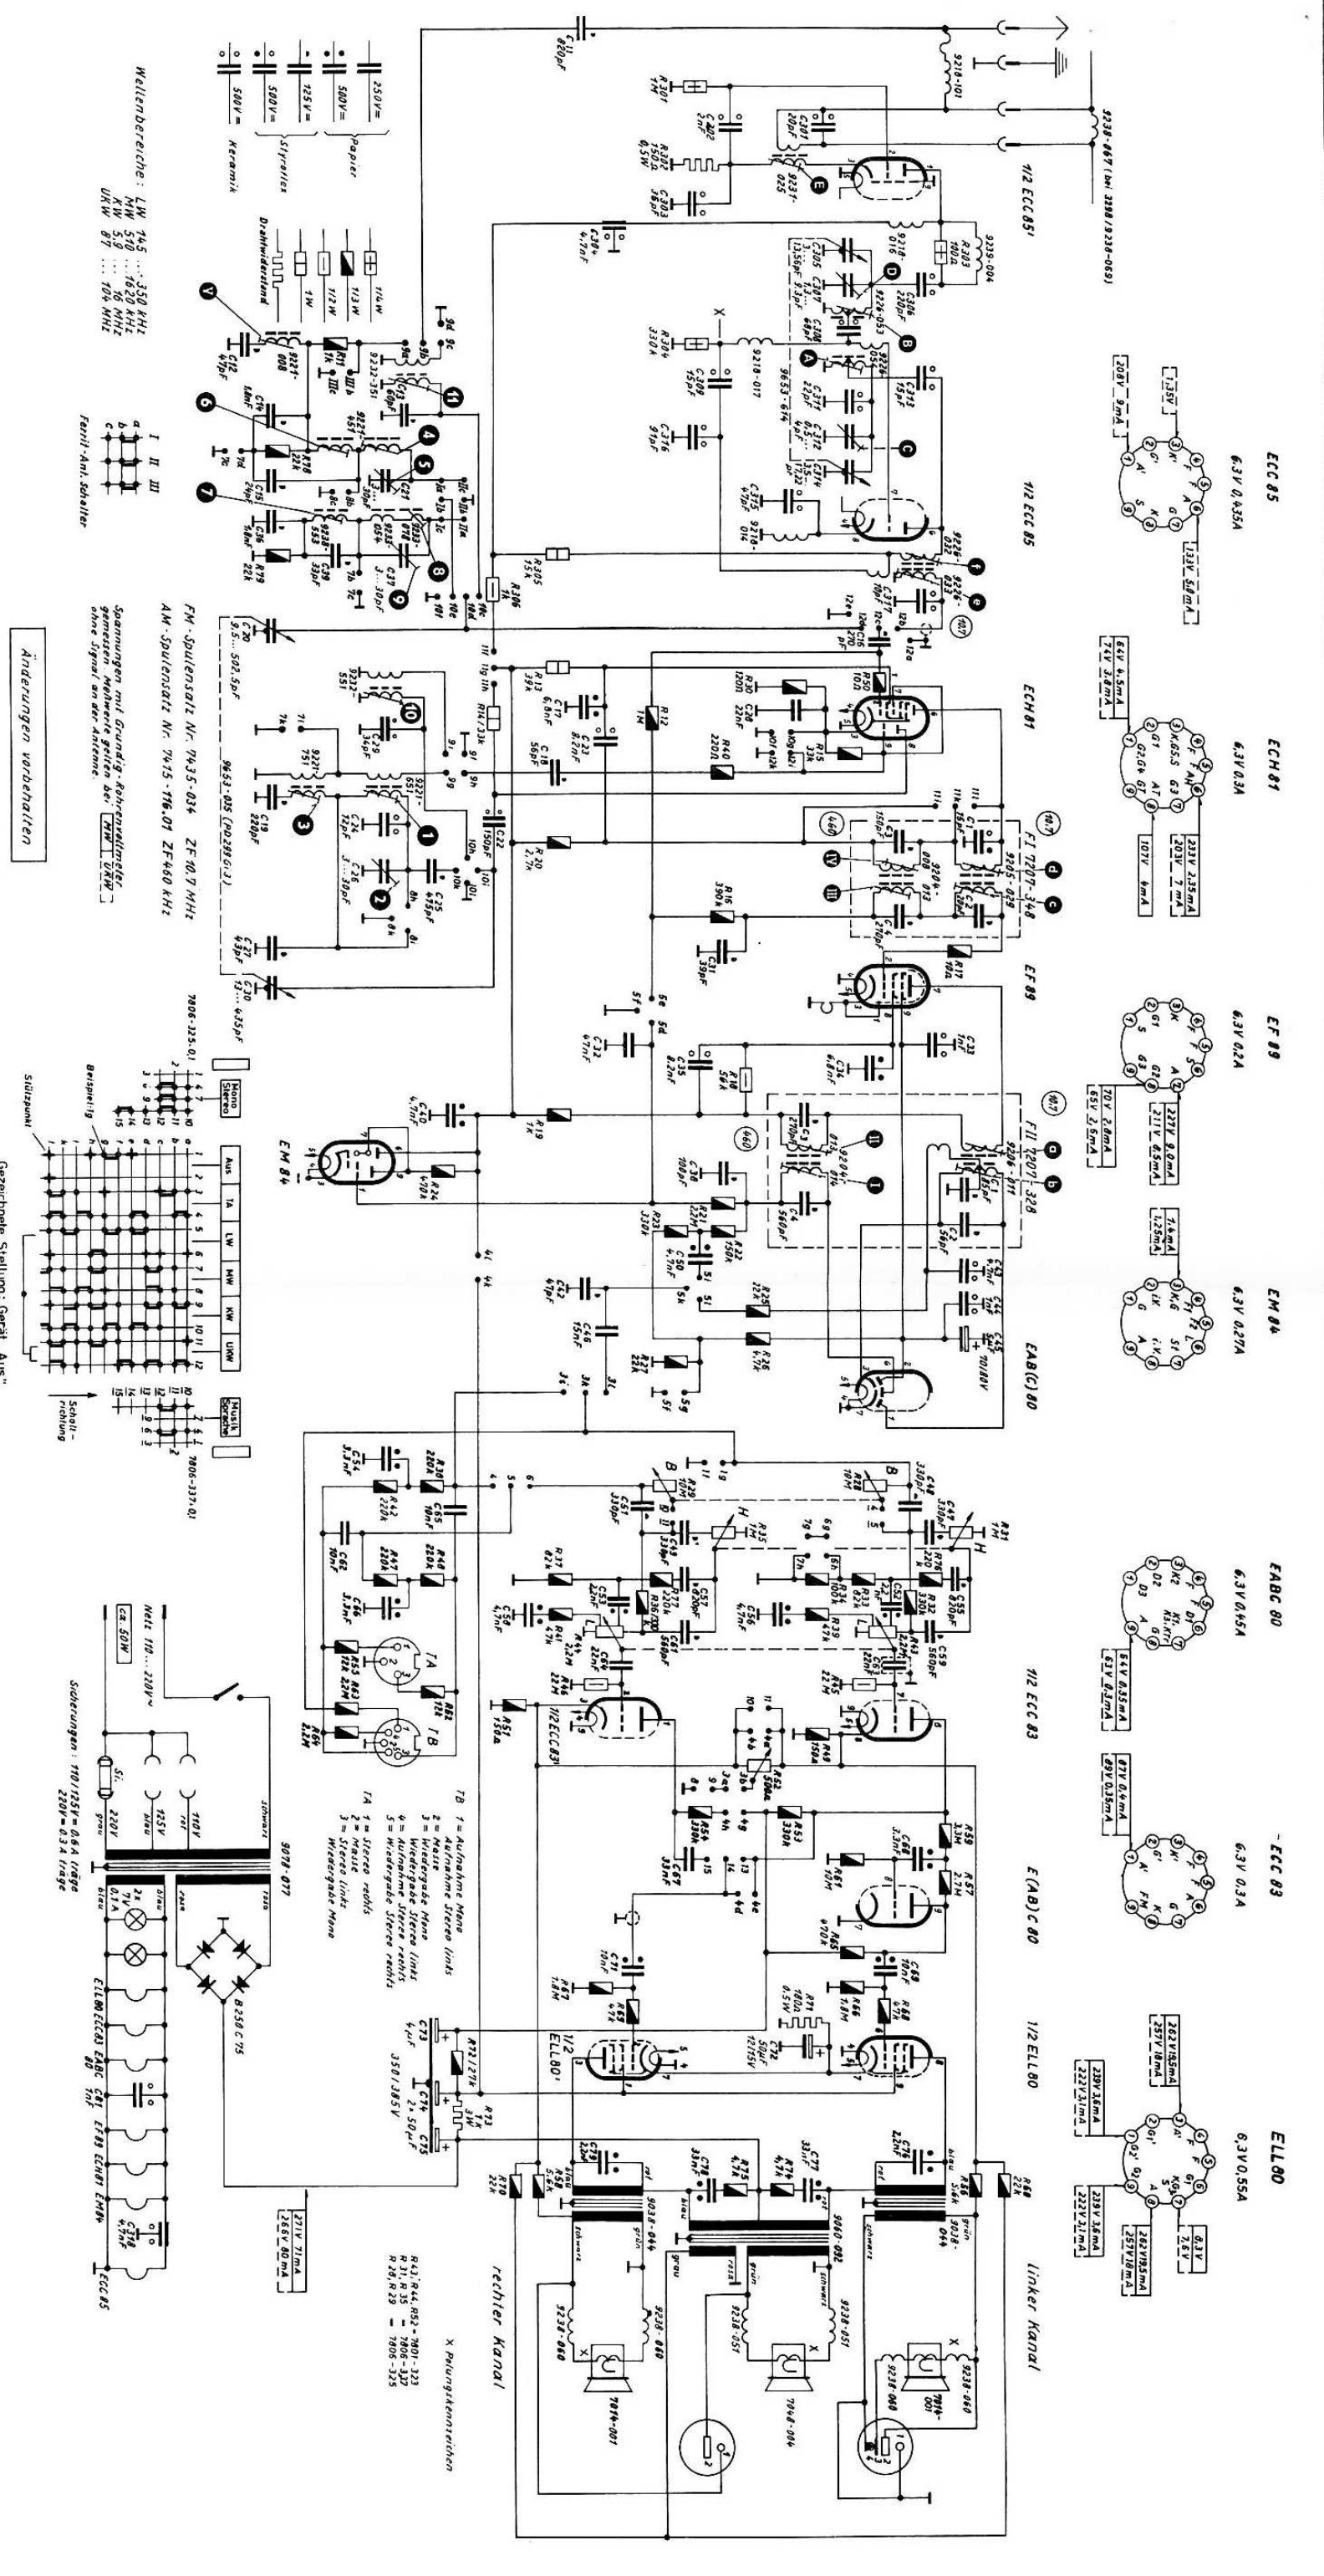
ECC 85
6,3V 0,435A

ECH 81
6,3V 0,3A

EF 89
6,3V 0,2A

EM 84
6,3V 0,27A

EABC 80
6,3V 0,45A

ECC 83
6,3V 0,3A

ELL 80
6,3V 0,55A

1/2 ECC 85

1/2 ECC 85

ECH 81

EF 89

EM 84

EAB(C) 80

1/2 ECC 83

1/2 ECC 83

E(AB)C 80

1/2 ELL 80

1/2 ELL 80

linker Kanal

rechter Kanal

X Polungskennzeichen

250V= Papier
500V=
125V= Styroflex
500V=
500V= Keramik

1/4W
1/3W
1/2W
1W
Drahtwiderstand

Wellenbereiche: LW 145 ... 350 kHz
MW 510 ... 1620 kHz
KW 5,9 ... 16 MHz
UKW 87 ... 104 MHz

Ferrit-Ant.-Schalter

FM-Spulensatz Nr. 7435-034 ZF 10,7 MHz
AM-Spulensatz Nr. 7415-116.01 ZF 460 kHz

Spannungen mit Grundig-Röhrenvoltmeter gemessen. Meßwerte gelten bei ohne Signal an der Antenne.

Änderungen vorbehalten

Aus TA LW MW KW UKW

Mono Stereo

Musik Sprache

Beispiel: 1g

Stützpunkt

Schaltrichtung

Gezeichnete Stellung: Gerät „Aus"

TB 1 = Aufnahme Mono
2 = Aufnahme Stereo links
3 = Masse
4 = Wiedergabe Mono
5 = Wiedergabe Stereo links
Aufnahme Stereo rechts
Wiedergabe Stereo rechts

TA 1 = Stereo rechts
2 = Masse
3 = Stereo links
Wiedergabe Mono

Netz 110 ... 220V~
ca. 50W

Sicherungen: 110/125V = 0,6A träge
220V = 0,3A träge

B 250 C 75

ELL 80 ECC 83 EABC 80 ECH 81 EF 89 ECH 81 EM 84 ECC 85

350/385V

271V 71mA
266V 80mA

9238-067 (bei 3288 / 9238-065)
9218-101
9239-004
9218-016
9218-017
9653-674
9653-035 (PD 239 G 3)
7806-325.01
7806-337.01
9078-077

R43, R44, R52 = 7801-323
R31, R35 = 7806-327
R20, R23 = 7806-325